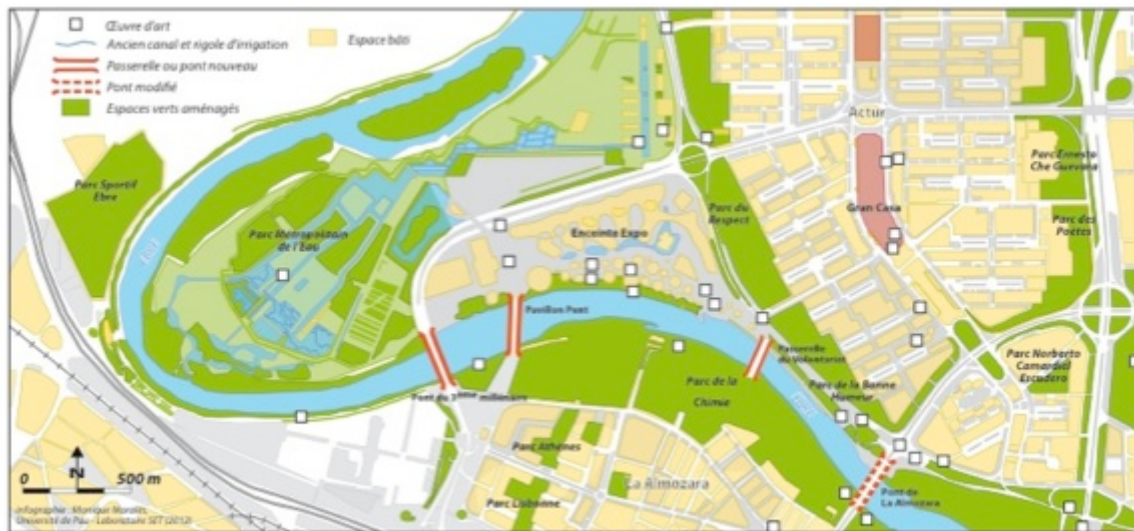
Œuvre d'art
Ancien canal et rigole d'irrigation
Passerelle ou pont nouveau
Pont modifié
Espaces verts aménagés
Espace bâti

Actur
Parc Ernesto Che Guevara
Parc Sportif Ebre
Parc Métropolitain de l'Eau
Ebre
Enceinte Expo
Parc du Respect
Gran Casa
Parc des Poètes
Pavillon Pont
Passerelle du Volontariat
Parc Norberto Camardiel Escudero
Pont du 3ème millénaire
Parc de la Chimie
Parc de la Bonne Humeur
Ebre
Parc Athènes
La Almozara
Parc Lisbonne
Pont de La Almozara
N
0
500 m
Infographie : Monique Morales, Université de Pau - Laboratoire SET (2012)